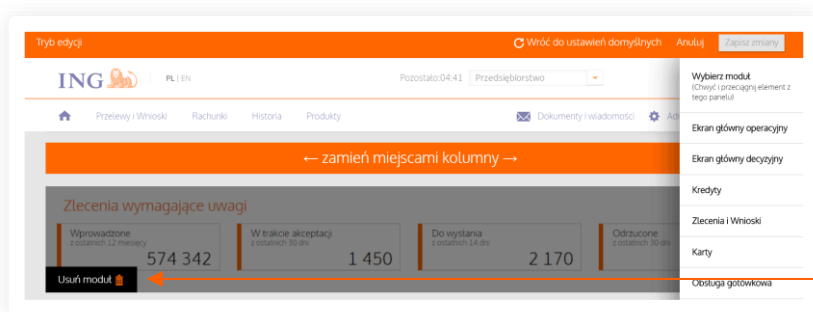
Tryb edycji

Wróć do ustawień domyślnych Anuluj Zapisz zmiany

ING PL | EN

Pozostało:04:41 Przedsiębiorstwo

Przelewy i Wnioski Rachunki Historia Produkty Dokumenty i wiadomości Ad

← zamień miejscami kolumny →

Zlecenia wymagające uwagi

Wprowadzone
z ostatnich 12 miesięcy
574 342

W trakcie akceptacji
z ostatnich 30 dni
1 450

Do wysłania
z ostatnich 14 dni
2 170

Odrzucone
z ostatnich 30 dni

Usuń moduł

Wybierz moduł
(Chwyć i przeciągnij element z tego panelu)

Ekran główny operacyjny

Ekran główny decyzyjny

Kredyty

Zlecenia i Wnioski

Karty

Obsługa gotówkowa